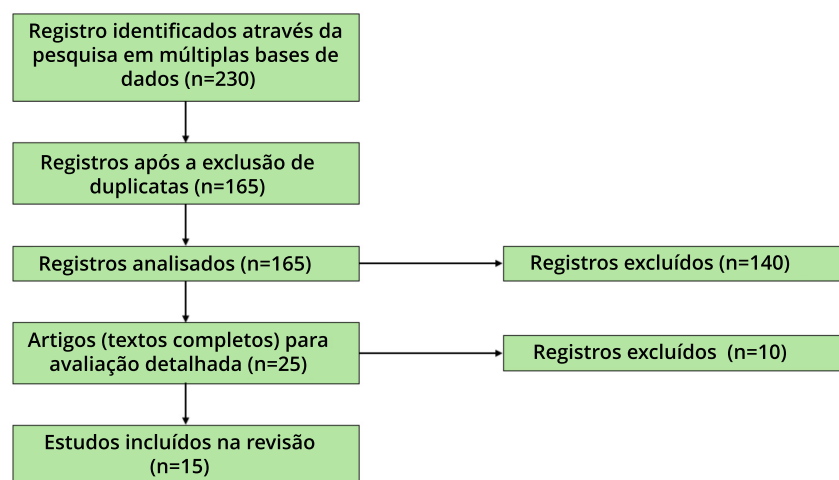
Registro identificados através da pesquisa em múltiplas bases de dados (n=230)

Registros após a exclusão de duplicatas (n=165)

Registros analisados (n=165)

Registros excluídos (n=140)

Artigos (textos completos) para avaliação detalhada (n=25)

Registros excluídos (n=10)

Estudos incluídos na revisão (n=15)